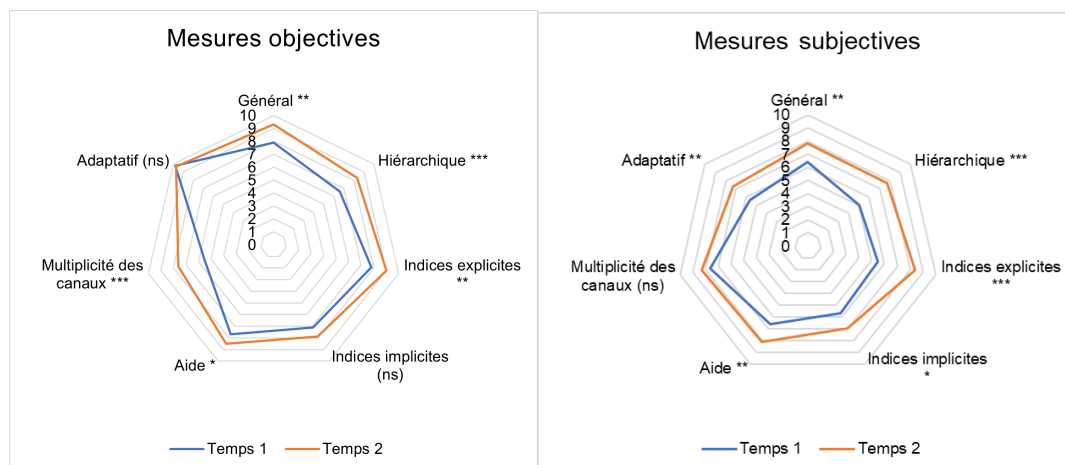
Mesures objectives

Général **
10
9
8
7
6
5
4
3
2
1
0
Hiérarchique ***
Indices explicites **
Indices implicites (ns)
Aide *
Multiplicité des canaux ***
Adaptatif (ns)

Temps 1
Temps 2

Mesures subjectives

Général **
10
9
8
7
6
5
4
3
2
1
0
Hiérarchique ***
Indices explicites ***
Indices implicites *
Aide **
Multiplicité des canaux (ns)
Adaptatif **

Temps 1
Temps 2